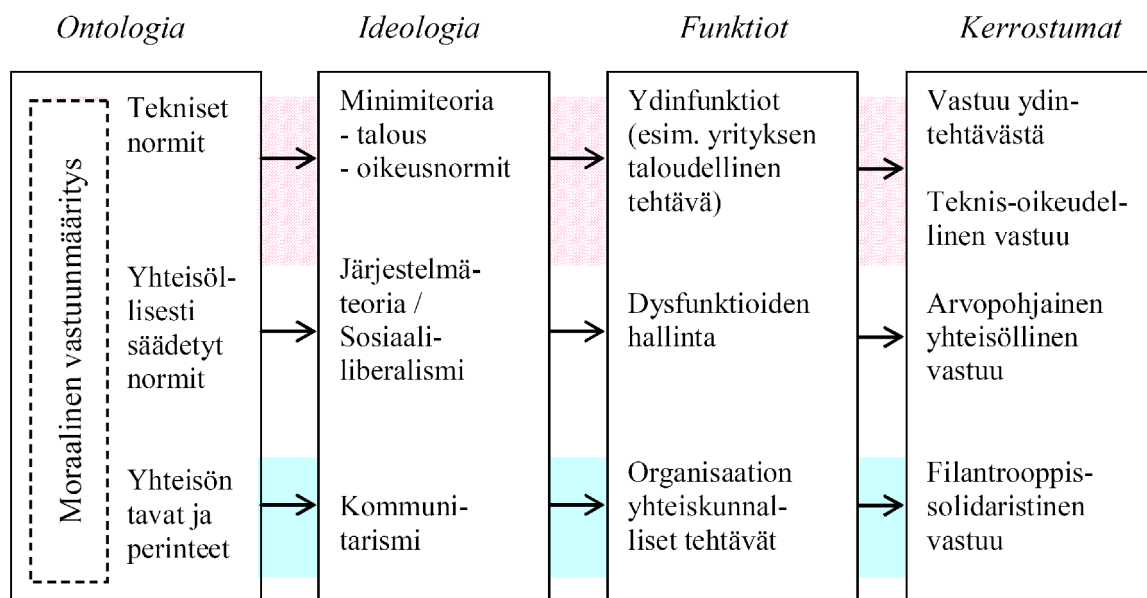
Ontologia

Moraalinen vastuunmääritys

Tekniset normit

Yhteisöllisesti säädetyt normit

Yhteisön tavat ja perinteet

Ideologia

Minimiteoria
- talous
- oikeusnormit

Järjestelmäteoria / Sosiaaliliberalismi

Kommunitarismi

Funktiot

Ydinfunktiot (esim. yrityksen taloudellinen tehtävä)

Dysfunktioiden hallinta

Organisaation yhteiskunnalliset tehtävät

Kerrostumat

Vastuu ydintehtävästä

Teknis-oikeudellinen vastuu

Arvopohjainen yhteisöllinen vastuu

Filantrooppissolidaristinen vastuu